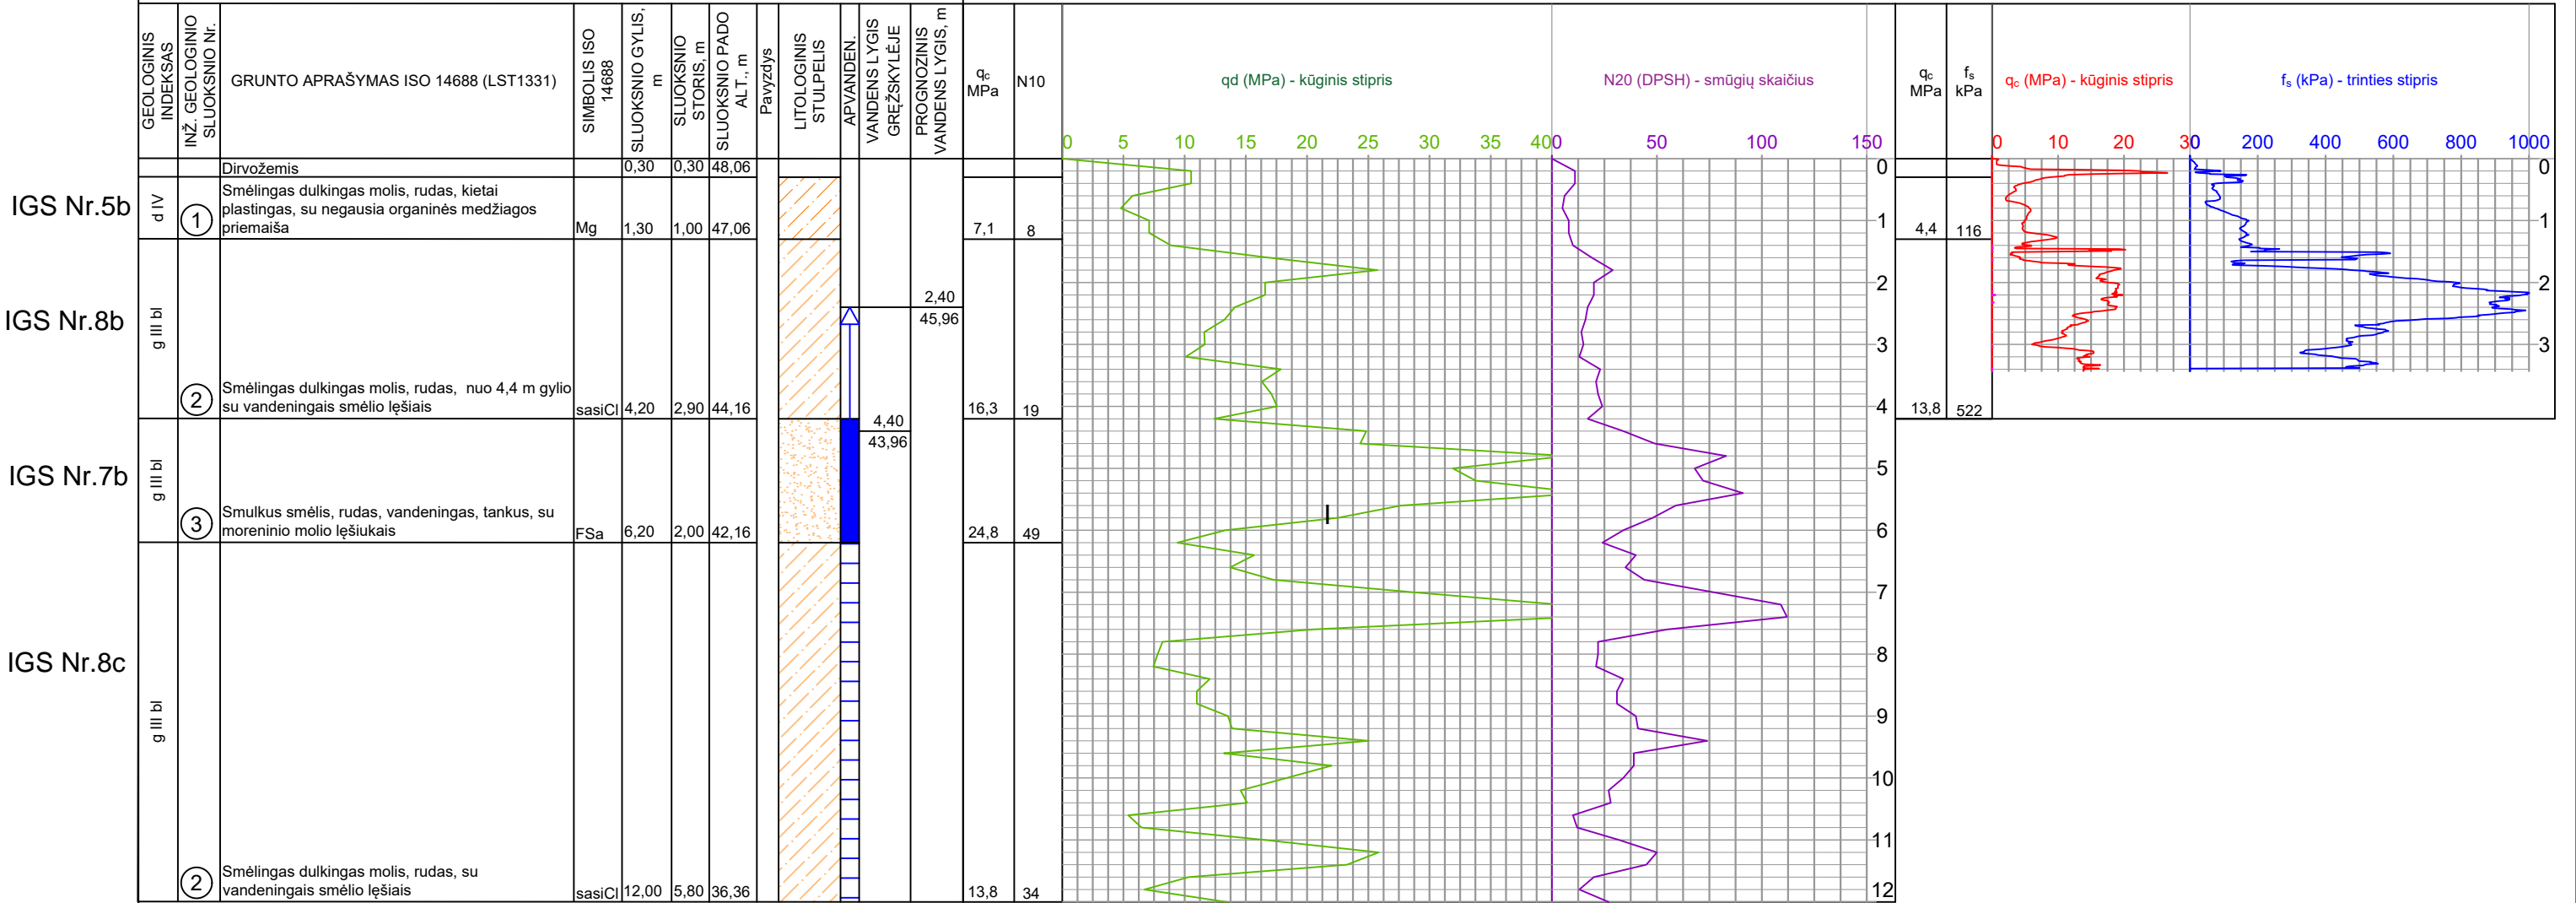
| GEOLOGINIS INDEKSAS | INŽ. GEOLOGINIO SLUOKSNIO Nr. | GRUNTO APRAŠYMAS ISO 14688 (LST1331) | SIMBOLIS ISO 14688 | SLUOKSNIO GYLIS, m | SLUOKSNIO STORIS, m | SLUOKSNIO PADO ALT., m | Pavyzdys | LITOLOGINIS STULPELIS | APVANDEN. | VANDENS LYGIS GRĘŽSKYLĖJE | PROGNOZINIS VANDENS LYGIS, m | $q_c$ MPa | N10 |
|---|---|---|---|---|---|---|---|---|---|---|---|---|---|
| | | Dirvožemis | | 0,30 | 0,30 | 48,06 | | | | | | | |
| d IV | 1 | Smėlingas dulkingas molis, rudas, kietai plastingas, su negausia organinės medžiagos priemaiša | Mg | 1,30 | 1,00 | 47,06 | | | | | | 7,1 | 8 |
| g III bl | 2 | Smėlingas dulkingas molis, rudas, nuo 4,4 m gylio su vandeningais smėlio lęšiais | sasiCl | 4,20 | 2,90 | 44,16 | | | | | 2,40 45,96 | 16,3 | 19 |
| g III bl | 3 | Smulkus smėlis, rudas, vandeningas, tankus, su moreninio molio lęšiukais | FSa | 6,20 | 2,00 | 42,16 | | | | 4,40 43,96 | | 24,8 | 49 |
| g III bl | 2 | Smėlingas dulkingas molis, rudas, su vandeningais smėlio lęšiais | sasiCl | 12,00 | 5,80 | 36,36 | | | | | | 13,8 | 34 |

IGS Nr.5b
IGS Nr.8b
IGS Nr.7b
IGS Nr.8c

qd (MPa) - kūginis stipris
0 5 10 15 20 25 30 35 40
N20 (DPSH) - smūgių skaičius
0 50 100 150
0 1 2 3 4 5 6 7 8 9 10 11 12

| $q_c$ MPa | $f_s$ kPa |
|---|---|
| 4,4 | 116 |
| 13,8 | 522 |

$q_c$ (MPa) - kūginis stipris
0 10 20 30
$f_s$ (kPa) - trinties stipris
0 200 400 600 800 1000
0 1 2 3